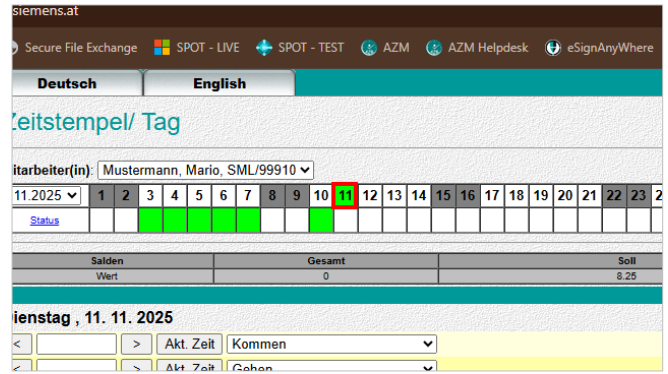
siemens.at

Secure File Exchange SPOT - LIVE SPOT - TEST AZM AZM Helpdesk eSignAnyWhere

Deutsch English

Zeitstempel/ Tag

itarbeiter(in): Mustermann, Mario, SML/99910

| 11.2025 | 1 | 2 | 3 | 4 | 5 | 6 | 7 | 8 | 9 | 10 | 11 | 12 | 13 | 14 | 15 | 16 | 17 | 18 | 19 | 20 | 21 | 22 | 23 |
|---|---|---|---|---|---|---|---|---|---|---|---|---|---|---|---|---|---|---|---|---|---|---|---|
| Status | | | | | | | | | | | | | | | | | | | | | | | |

| Salden | Gesamt | Soll |
|---|---|---|
| Wert | 0 | 8.25 |

ienstag , 11. 11. 2025

< > Akt. Zeit Kommen

< > Akt. Zeit Gehen